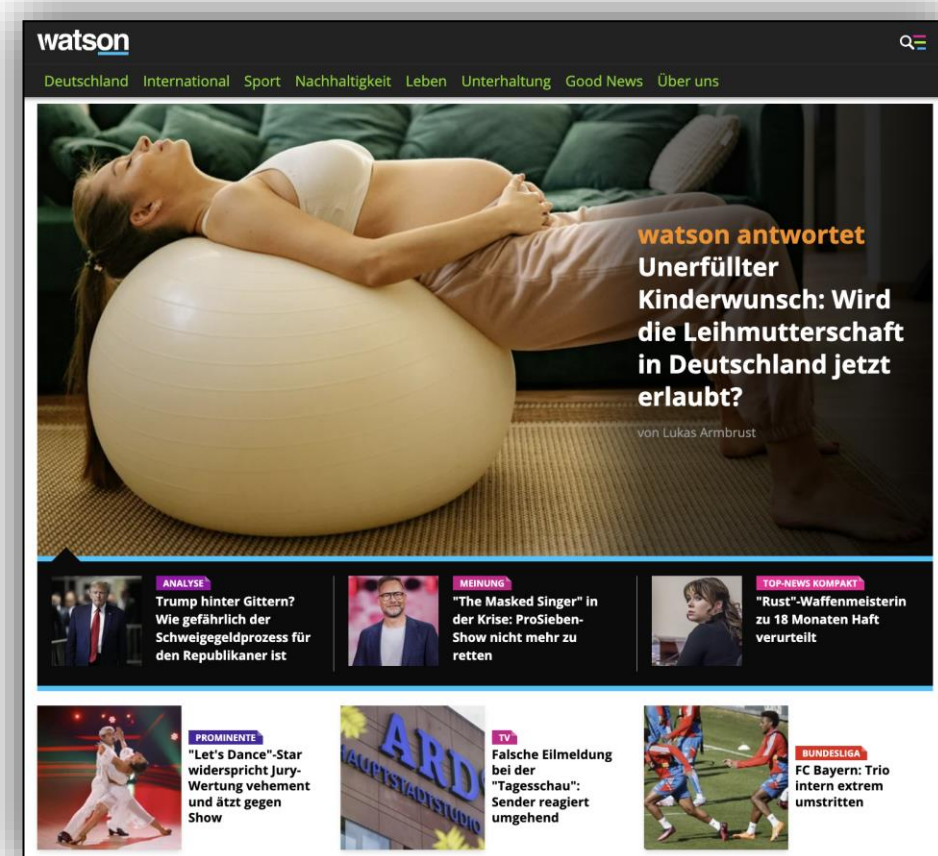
watson

Deutschland International Sport Nachhaltigkeit Leben Unterhaltung Good News Über uns

watson antwortet
Unerfüllter Kinderwunsch: Wird die Leihmutterschaft in Deutschland jetzt erlaubt?

von Lukas Armbrust

ANALYSE
Trump hinter Gittern? Wie gefährlich der Schweigegeldprozess für den Republikaner ist

MEINUNG
"The Masked Singer" in der Krise: ProSieben-Show nicht mehr zu retten

TOP-NEWS KOMPAKT
"Rust"-Waffenmeisterin zu 18 Monaten Haft verurteilt

PROMINENTE
"Let's Dance"-Star widerspricht Jury-Wertung vehement und ätzt gegen Show

ARD HAUPTSTADTSTUDIO

TV
Falsche Eilmeldung bei der "Tagesschau": Sender reagiert umgehend

BUNDESLIGA
FC Bayern: Trio intern extrem umstritten